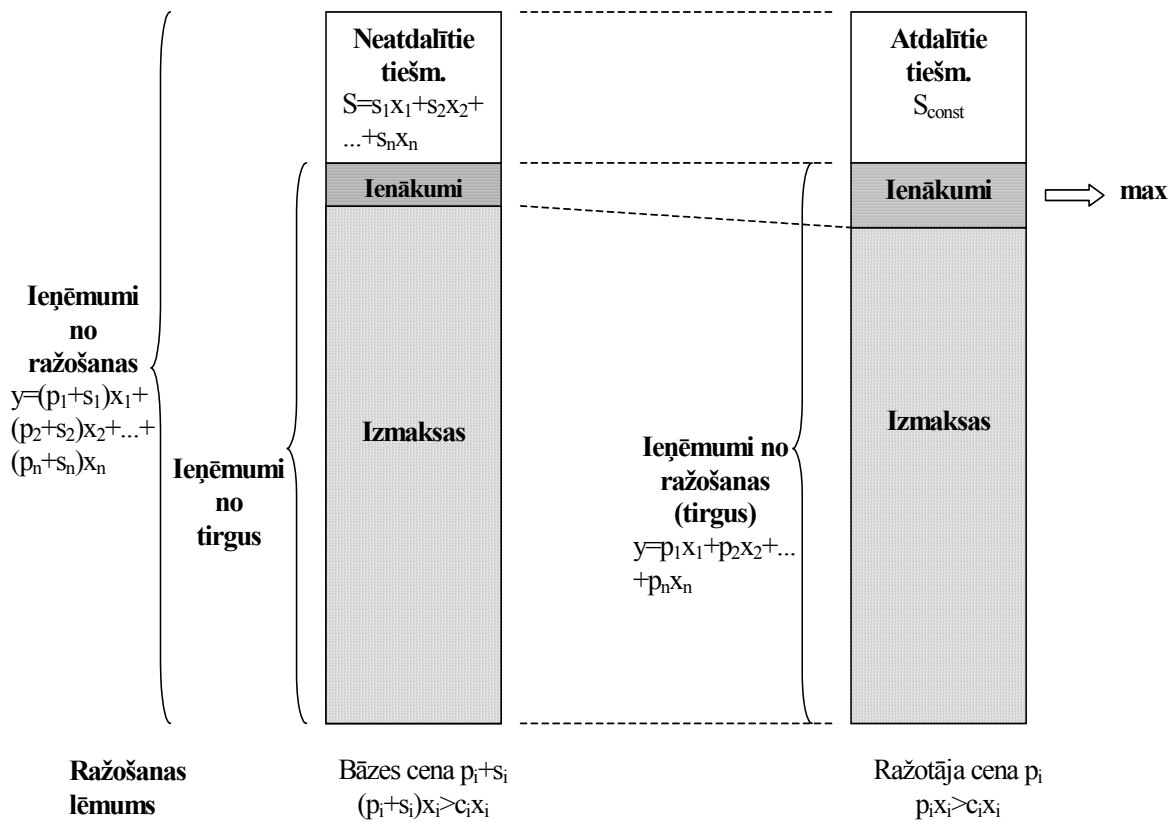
Neatdalītie tiešm.
$S=s_1x_1+s_2x_2+...+s_nx_n$

Atdalītie tiešm.
$S_{const}$

Ienākumi

Ienākumi

max

Ieņēmumi no ražošanas
$y=(p_1+s_1)x_1+(p_2+s_2)x_2+...+(p_n+s_n)x_n$

Izmaksas

Izmaksas

Ieņēmumi no tirgus

Ieņēmumi no ražošanas (tirgus)
$y=p_1x_1+p_2x_2+...+p_nx_n$

Ražošanas lēmums

Bāzes cena $p_i+s_i$
$(p_i+s_i)x_i>c_ix_i$

Ražotāja cena $p_i$
$p_ix_i>c_ix_i$